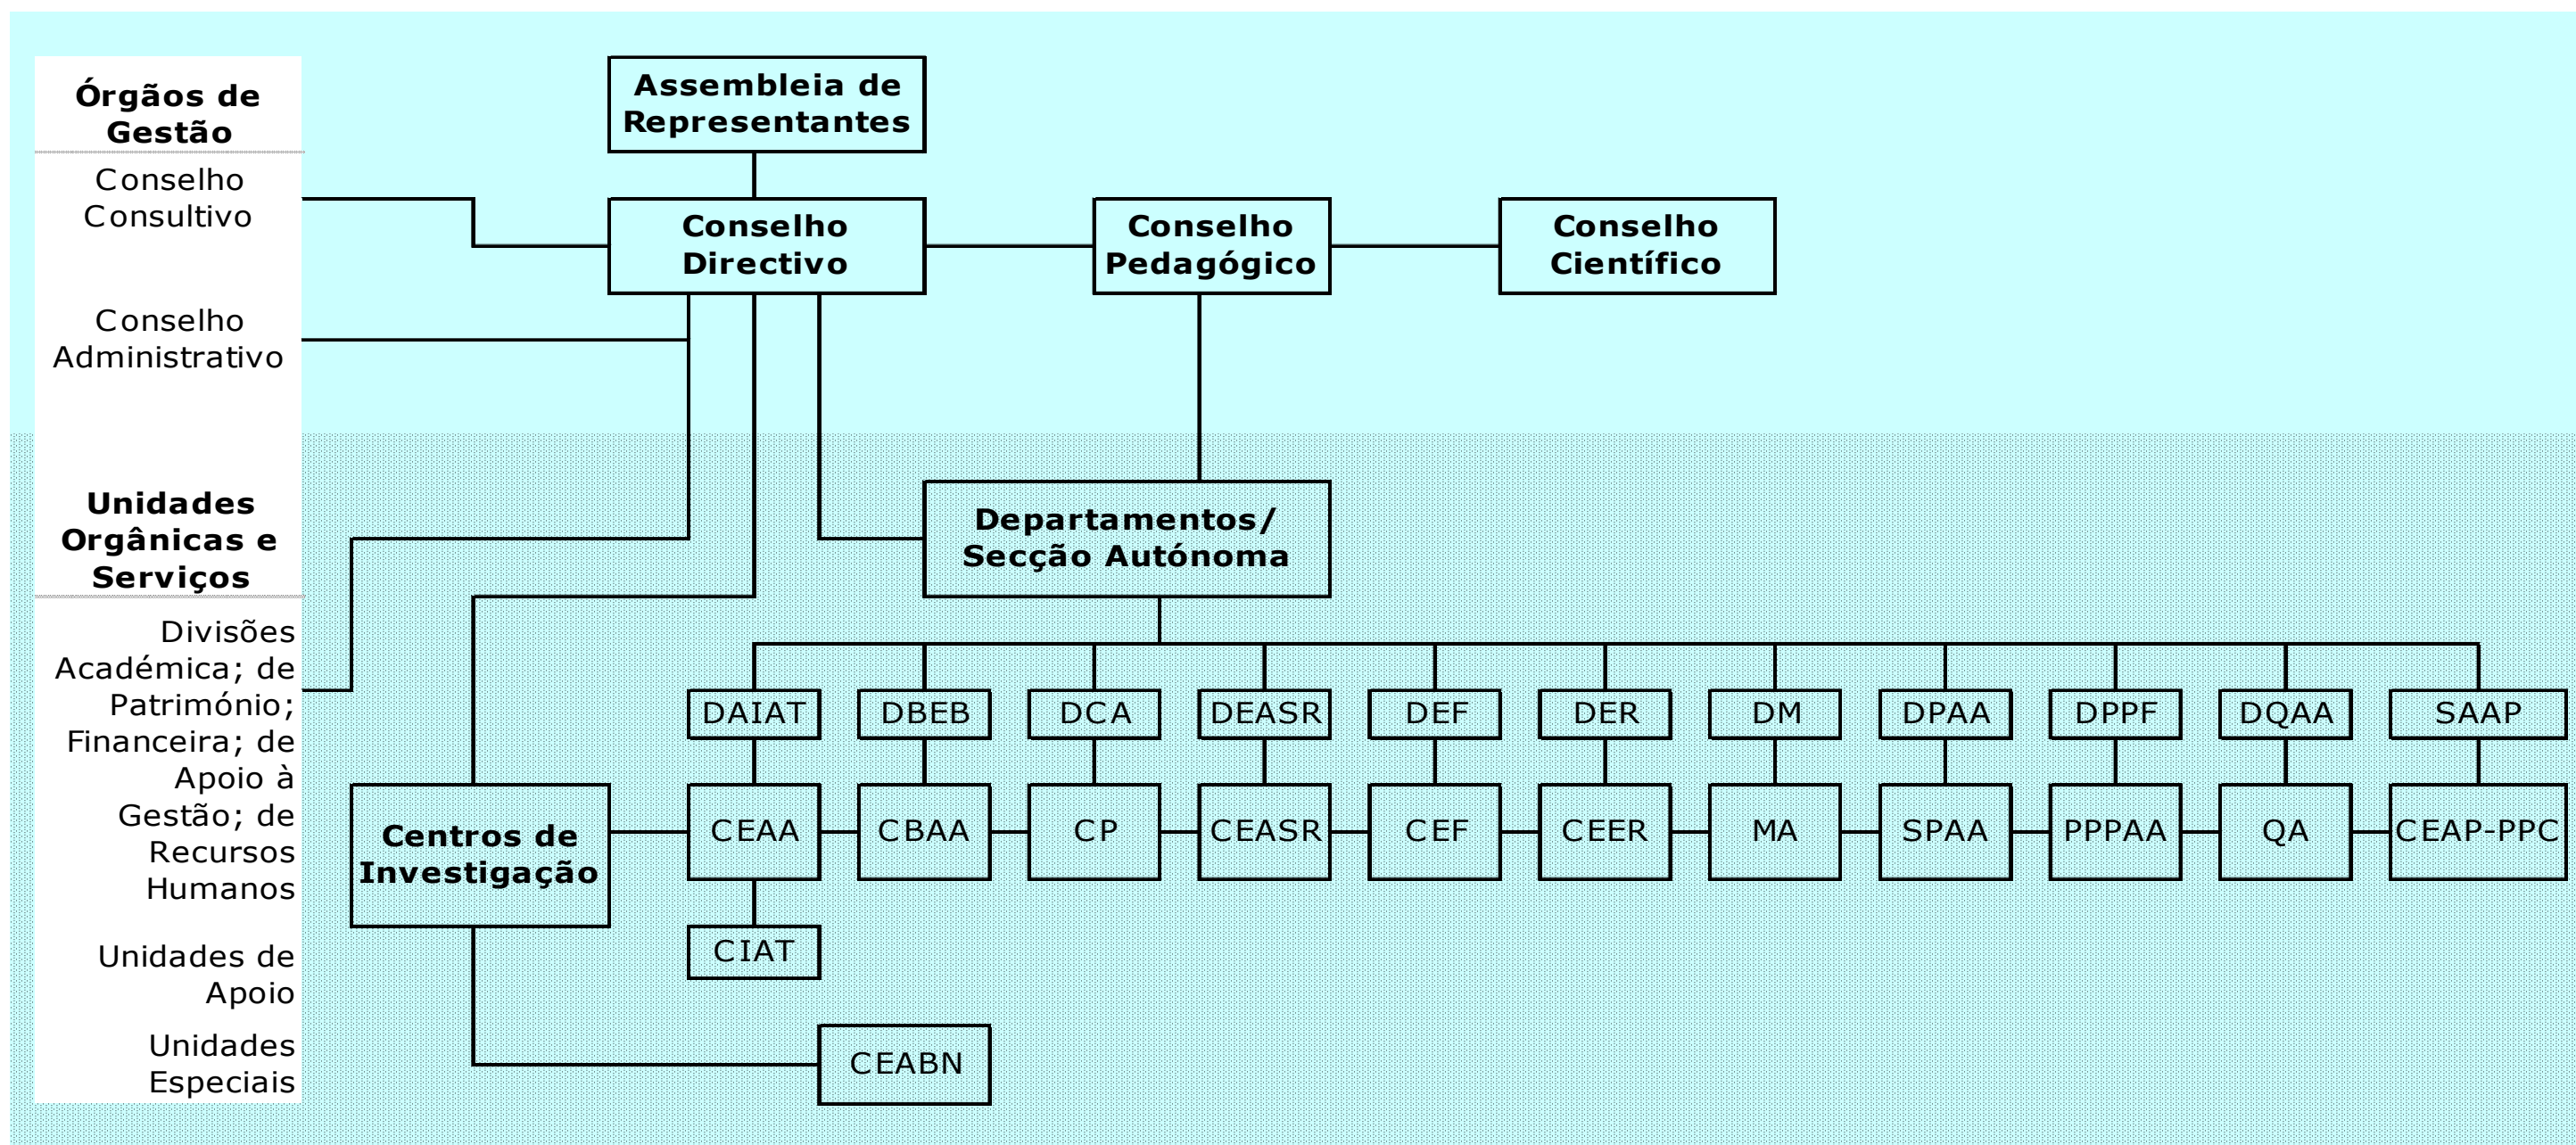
Órgãos de Gestão

Conselho Consultivo

Conselho Administrativo

Unidades Orgânicas e Serviços

Divisões Académica; de Património; Financeira; de Apoio à Gestão; de Recursos Humanos

Unidades de Apoio

Unidades Especiais

Assembleia de Representantes

Conselho Directivo

Conselho Pedagógico

Conselho Científico

Departamentos/ Secção Autónoma

DAIAT
DBEB
DCA
DEASR
DEF
DER
DM
DPAA
DPPF
DQAA
SAAP

Centros de Investigação

CEAA
CBAA
CP
CEASR
CEF
CEER
MA
SPAA
PPPAA
QA
CEAP-PPC

CIAT

CEABN